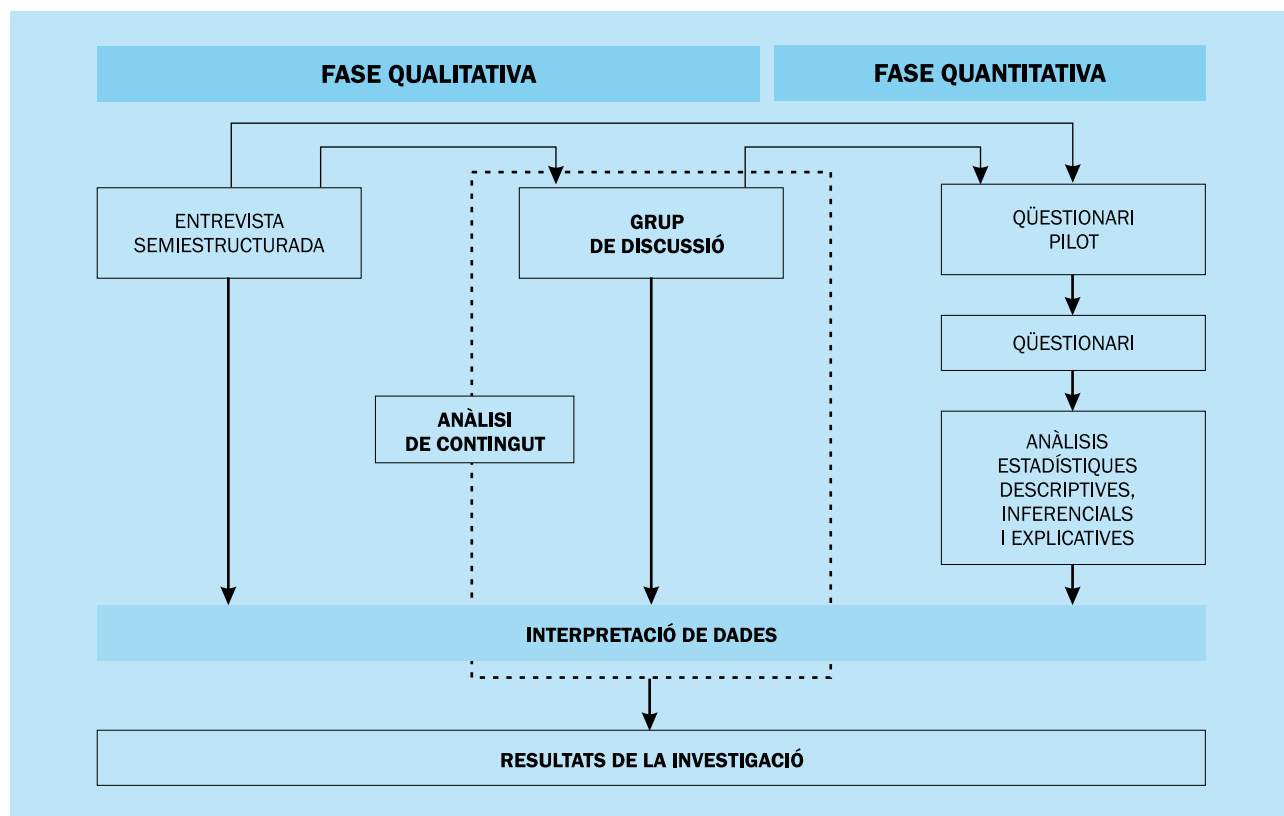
FASE QUALITATIVA

FASE QUANTITATIVA

ENTREVISTA SEMIESTRUCTURADA

GRUP DE DISCUSSIÓ

QÜESTIONARI PILOT

QÜESTIONARI

ANÀLISI DE CONTINGUT

ANÀLISIS ESTADÍSTIQUES DESCRIPTIVES, INFERENCIALS I EXPLICATIVES

INTERPRETACIÓ DE DADES

RESULTATS DE LA INVESTIGACIÓ